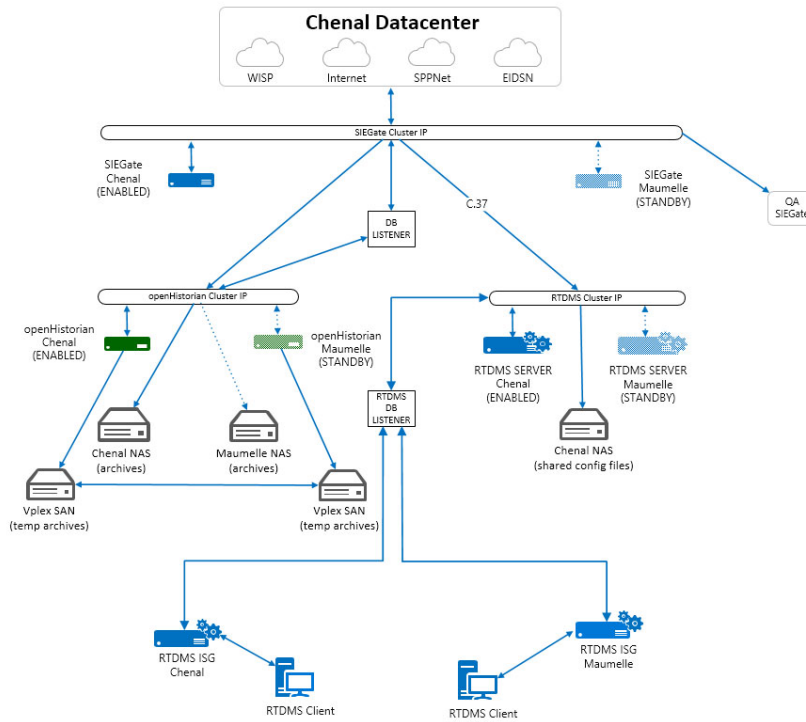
Chenal Datacenter

WISP

Internet

SPPNet

EIDSN

SIEGate Cluster IP

SIEGate Chenal (ENABLED)

SIEGate Maumelle (STANDBY)

QA SIEGat

C.37

DB LISTENER

openHistorian Cluster IP

RTDMS Cluster IP

openHistorian Chenal (ENABLED)

openHistorian Maumelle (STANDBY)

RTDMS DB LISTENER

RTDMS SERVER Chenal (ENABLED)

RTDMS SERVER Maumelle (STANDBY)

Chenal NAS (archives)

Maumelle NAS (archives)

Chenal NAS (shared config files)

Vplex SAN (temp archives)

Vplex SAN (temp archives)

RTDMS ISG Chenal

RTDMS ISG Maumelle

RTDMS Client

RTDMS Client